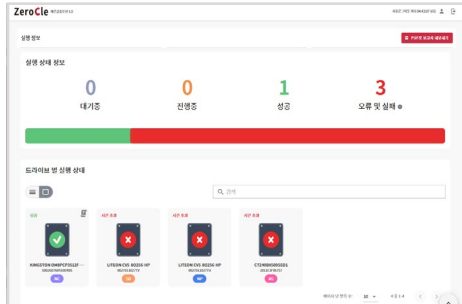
ZeroCle

실행 정보

PDF로 보고서 내보내기

실행 상태 정보

0
대기중

0
진행중

1
성공

3
오류 및 실패

드라이브 별 실행 상태

검색

성공
KINGSTON SM... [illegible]

시간 초과
LITEON CVS-8D256-HP

시간 초과
LITEON CVS-8D256-HP

시간 초과
CT240BX500SSD1

페이지당 항목 수: 10